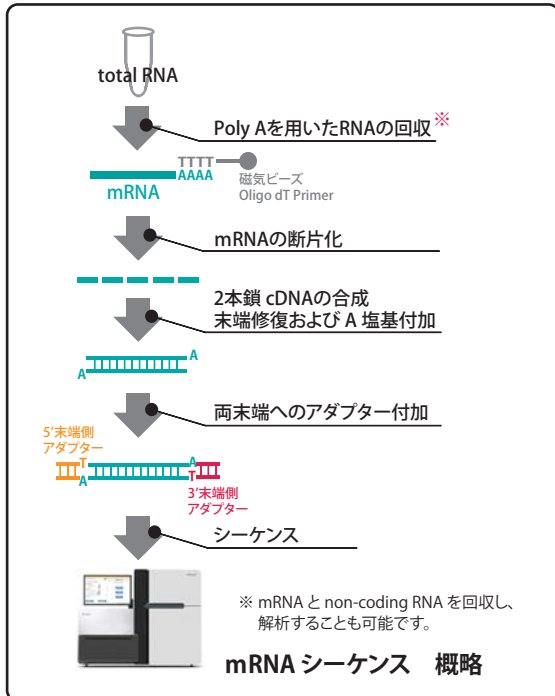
total RNA

Poly Aを用いたRNAの回収※

TTTT
AAAA
mRNA
磁気ビーズ
Oligo dT Primer

mRNAの断片化

2本鎖 cDNAの合成
末端修復および A 塩基付加

A
A

両末端へのアダプター付加

5'末端側
アダプター
T
A
A
T
3'末端側
アダプター

シーケンス

※ mRNA と non-coding RNA を回収し、解析することも可能です。

mRNA シーケンス　概略